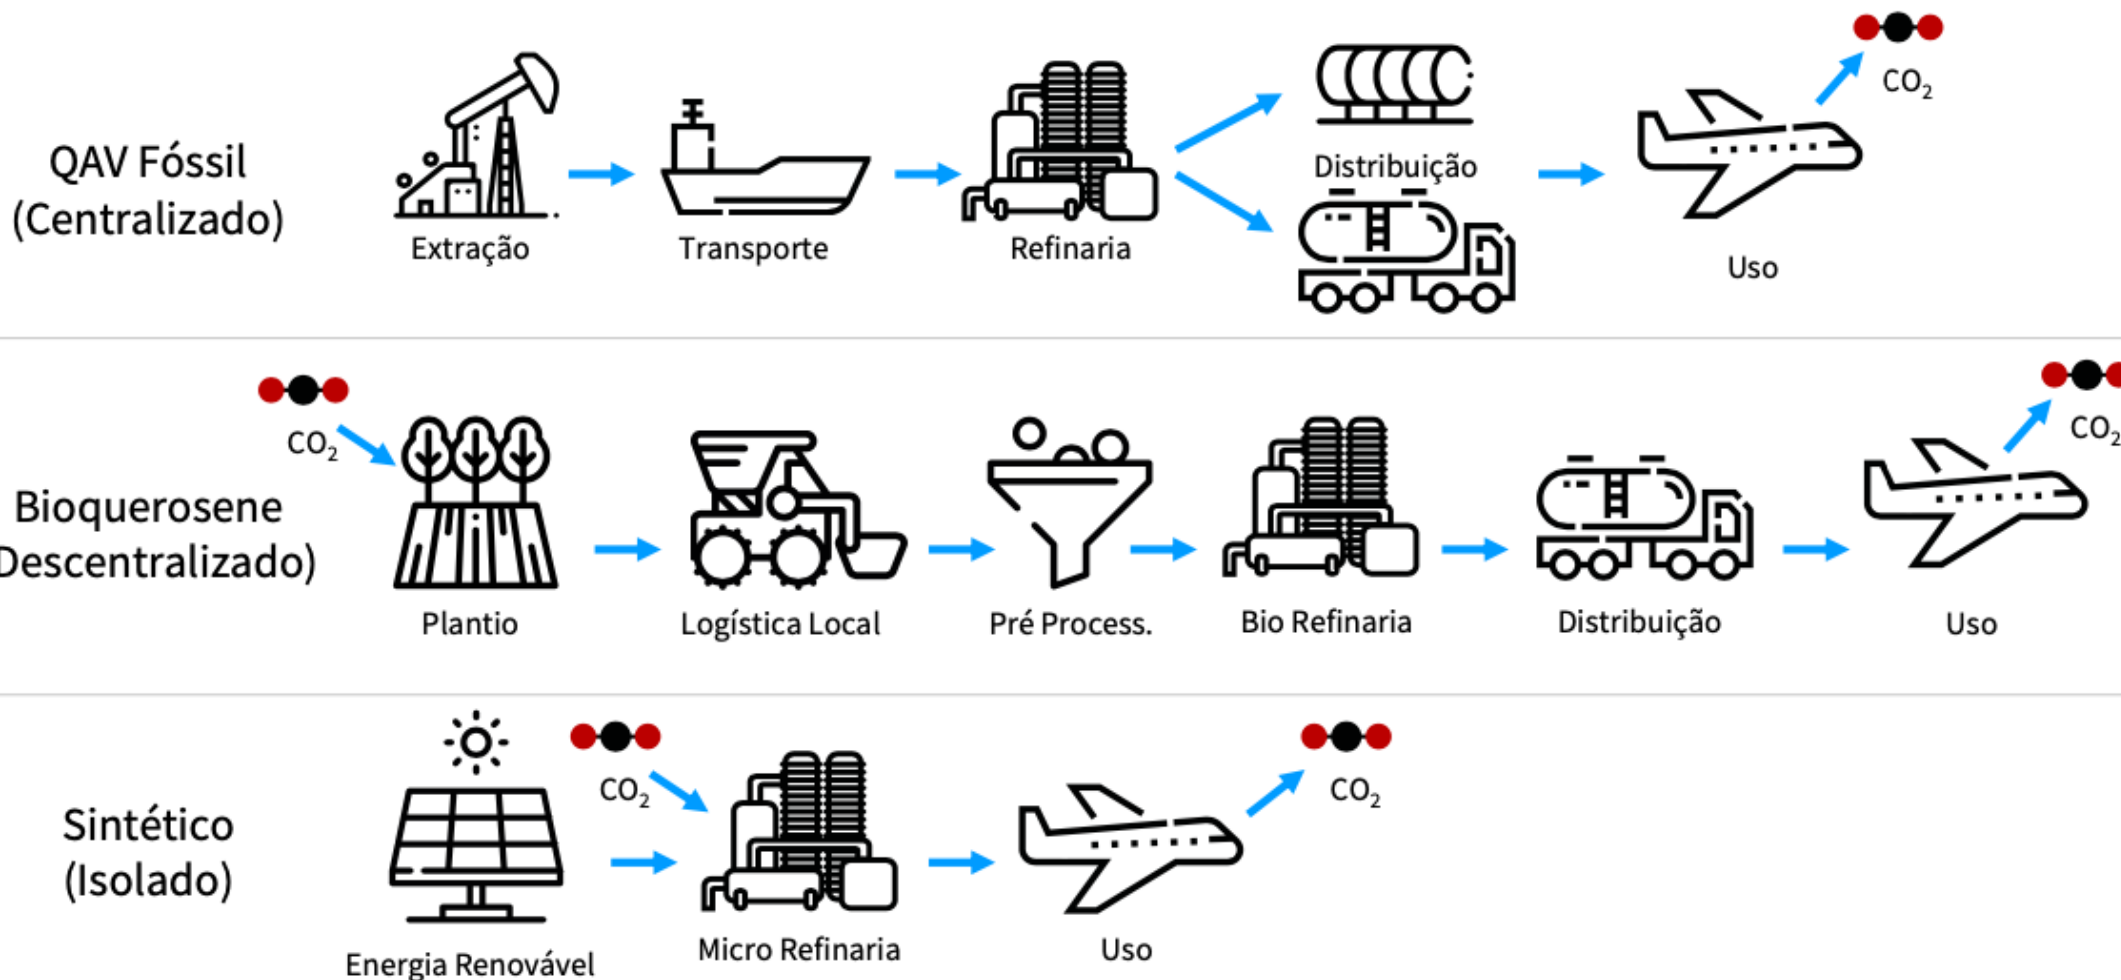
QAV Fóssil (Centralizado)

Extração

Transporte

Refinaria

Distribuição

Uso

$CO_2$

$CO_2$

Bioquerosene Descentralizado)

Plantio

Logística Local

Pré Process.

Bio Refinaria

Distribuição

Uso

$CO_2$

Sintético (Isolado)

Energia Renovável

$CO_2$

Micro Refinaria

Uso

$CO_2$